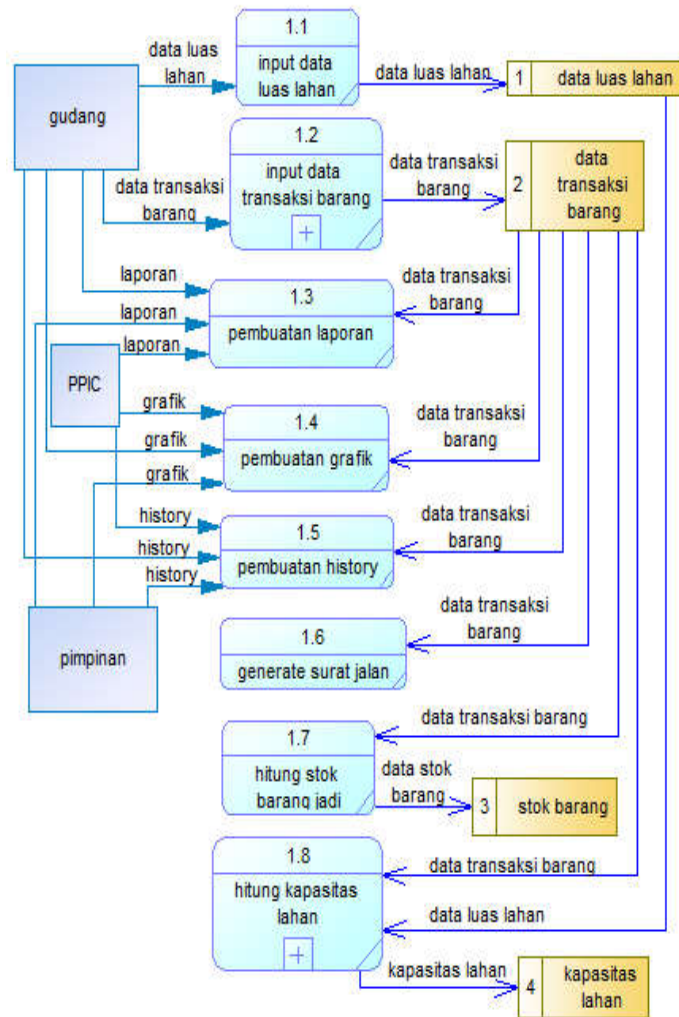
gudang

data luas lahan

1.1
input data luas lahan

data luas lahan

1 | data luas lahan

data transaksi barang

1.2
input data transaksi barang

data transaksi barang

2 | data transaksi barang

laporan
laporan
laporan

1.3
pembuatan laporan

data transaksi barang

PPIC

grafik
grafik
grafik

1.4
pembuatan grafik

data transaksi barang

history
history
history

1.5
pembuatan history

data transaksi barang

pimpinan

1.6
generate surat jalan

data transaksi barang

data transaksi barang

1.7
hitung stok barang jadi

data stok barang

3 | stok barang

1.8
hitung kapasitas lahan

data transaksi barang

data luas lahan

kapasitas lahan

4 | kapasitas lahan